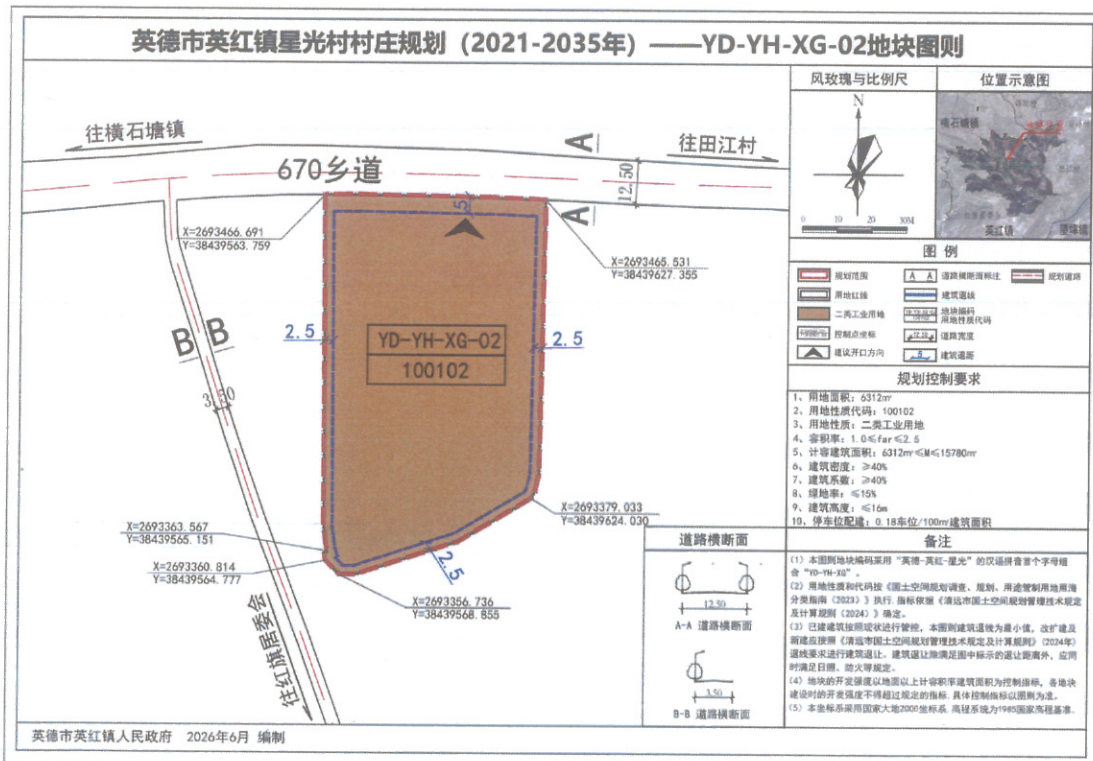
英德市英红镇星光村村庄规划（2021-2035年）——YD-YH-XG-02地块图则

往横石塘镇

往田江村

670乡道

A

A

12.50

5

X=2693466.691
Y=38439563.759

X=2693465.531
Y=38439627.355

B B

3.50

2.5

2.5

YD-YH-XG-02

100102

X=2693379.033
Y=38439624.030

X=2693363.567
Y=38439565.151

X=2693360.814
Y=38439564.777

2.5

X=2693356.736
Y=38439568.855

往红旗居委会

风玫瑰与比例尺

N

0 10 20 30M

位置示意图

横石塘镇

英红镇

图例

规划范围

A A 道路横断面标注

规划道路

用地红线

建筑退线

二类工业用地

地块编码
用地性质代码

控制点坐标

道路宽度

建议开口方向

5 建筑退距

规划控制要求

1、用地面积：6312㎡
2、用地性质代码：100102
3、用地性质：二类工业用地
4、容积率：1.0≤far≤2.5
5、计容建筑面积：6312㎡≤M≤15780㎡
6、建筑密度：≥40%
7、建筑系数：≥40%
8、绿地率：≤15%
9、建筑高度：≤16m
10、停车位配建：0.18车位/100㎡建筑面积

道路横断面

12.50

A-A 道路横断面

3.50

B-B 道路横断面

备注

（1）本图则地块编码采用"英德-英红-星光"的汉语拼音首个字母组合"YD-YH-XG"。
（2）用地性质和代码按《国土空间规划调查、规划、用途管制用地用海分类指南（2023）》执行，指标依据《清远市国土空间规划管理技术规定及计算规则（2024）》确定。
（3）已建建筑按照现状进行管控，本图则建筑退线为最小值，改扩建及新建应按照《清远市国土空间规划管理技术规定及计算规则》（2024年）退线要求进行建筑退让。建筑退让除满足图中标示的退让距离外，应同时满足日照、防火等规定。
（4）地块的开发强度以地面以上计容积率建筑面积为控制指标，各地块建设时的开发强度不得超过规定的指标，具体控制指标以图则为准。
（5）本坐标系采用国家大地2000坐标系，高程系统为1985国家高程基准。

英德市英红镇人民政府　2026年6月　编制